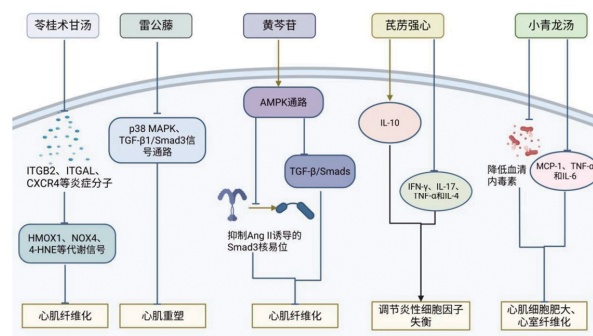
苓桂术甘汤

雷公藤

黄芩苷

芪苈强心

小青龙汤

ITGB2、ITGAL、CXCR4等炎症分子

HMOX1、NOX4、4-HNE等代谢信号

心肌纤维化

p38 MAPK、TGF-β1/Smad3信号通路

心肌重塑

AMPK通路

TGF-β/Smads

抑制Ang II诱导的Smad3核易位

心肌纤维化

IL-10

IFN-γ、IL-17、TNF-α和IL-4

调节炎性细胞因子失衡

降低血清内毒素

MCP-1、TNF-α和IL-6

心肌细胞肥大、心室纤维化